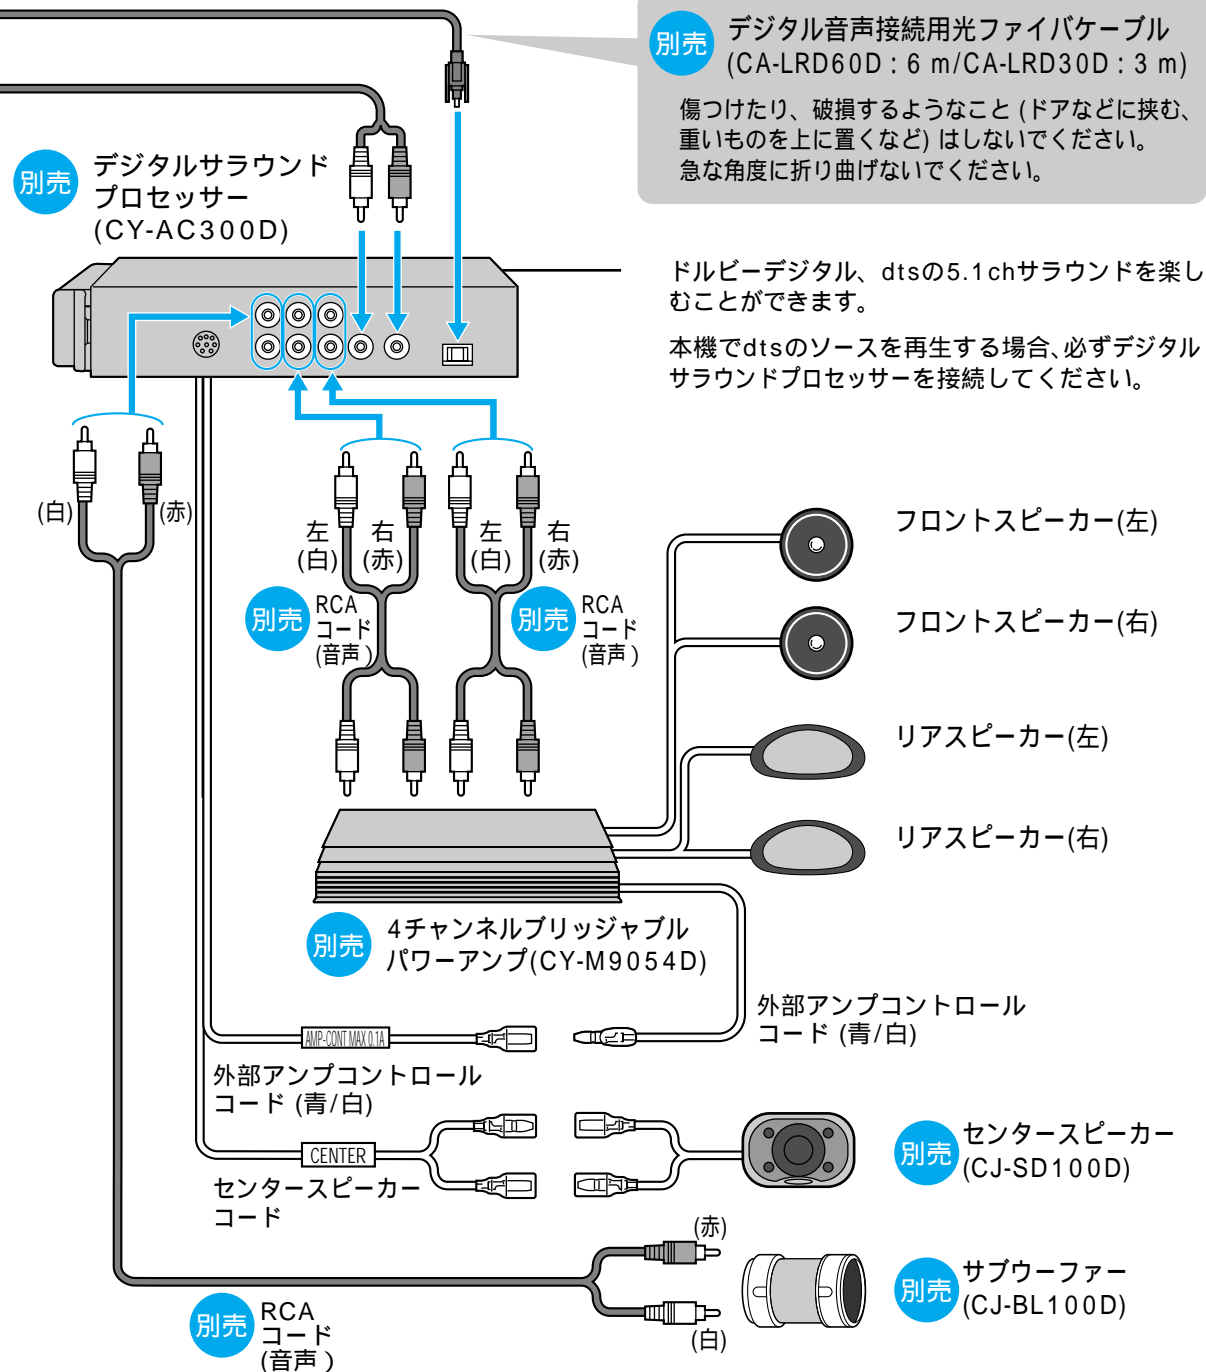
別売 デジタル音声接続用光ファイバケーブル (CA-LRD60D : 6 m/CA-LRD30D : 3 m)

傷つけたり、破損するようなこと (ドアなどに挟む、重いものを上に置くなど) はしないでください。急な角度に折り曲げないでください。

別売 デジタルサラウンドプロセッサー (CY-AC300D)

ドルビーデジタル、dtsの5.1chサラウンドを楽しむことができます。

本機でdtsのソースを再生する場合、必ずデジタルサラウンドプロセッサーを接続してください。

(白) (赤)

左 (白) 右 (赤)

左 (白) 右 (赤)

別売 RCA コード (音声)

別売 RCA コード (音声)

フロントスピーカー(左)

フロントスピーカー(右)

リアスピーカー(左)

リアスピーカー(右)

別売 4チャンネルブリッジャブル パワーアンプ(CY-M9054D)

外部アンプコントロール コード (青/白)

AMP-CONT MAX 0.1A

外部アンプコントロール コード (青/白)

CENTER

センタースピーカー コード

別売 センタースピーカー (CJ-SD100D)

(赤)

別売 サブウーファー (CJ-BL100D)

(白)

別売 RCA コード (音声)